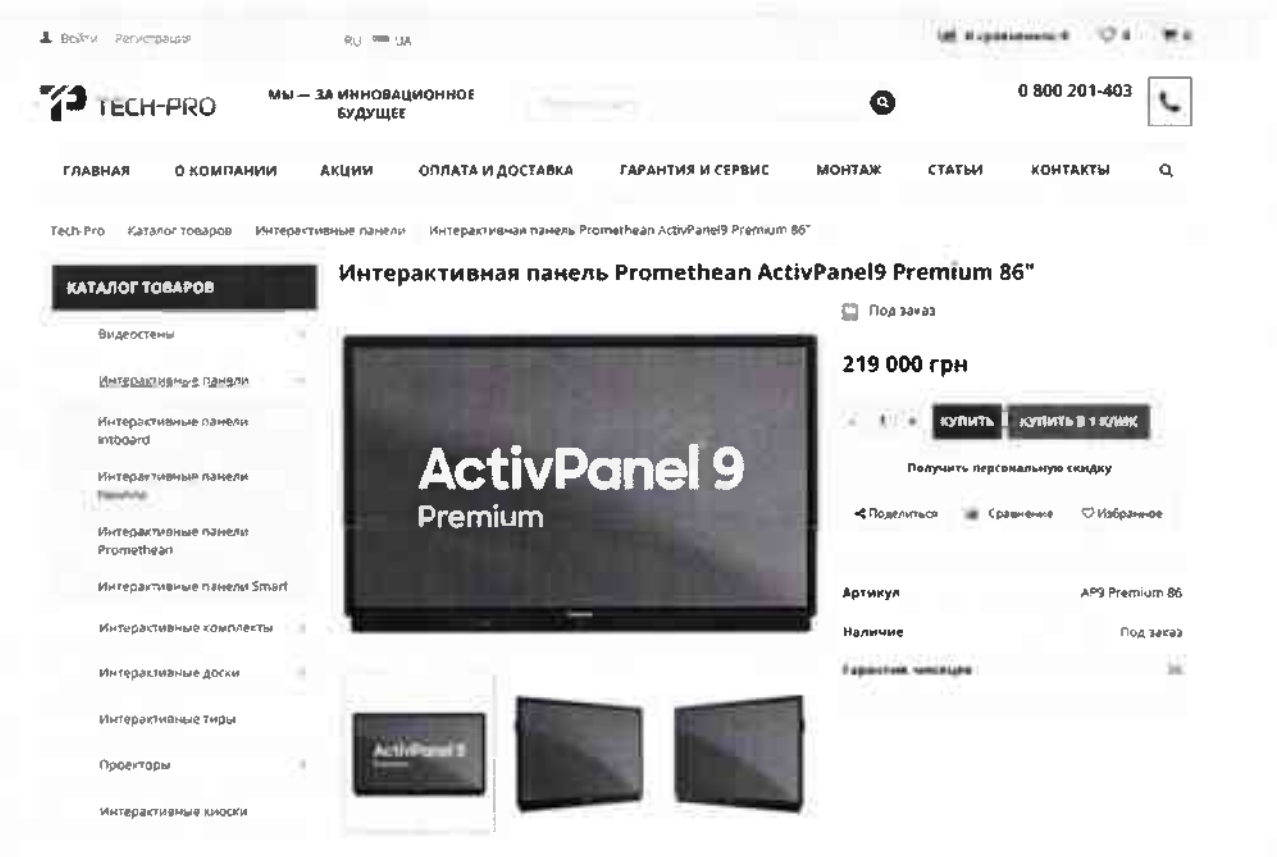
Войти Регистрация RU UA

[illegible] 0 0

TECH-PRO МЫ — ЗА ИННОВАЦИОННОЕ БУДУЩЕЕ

0 800 201-403

ГЛАВНАЯ О КОМПАНИИ АКЦИИ ОПЛАТА И ДОСТАВКА ГАРАНТИЯ И СЕРВИС МОНТАЖ СТАТЬИ КОНТАКТЫ

Tech-Pro Каталог товаров Интерактивные панели Интерактивная панель Promethean ActivPanel9 Premium 86"

КАТАЛОГ ТОВАРОВ

Видеостены

Интерактивные панели

Интерактивные панели Intboard

Интерактивные панели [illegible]

Интерактивные панели Promethean

Интерактивные панели Smart

Интерактивные комплекты

Интерактивные доски

Интерактивные тиры

Проекторы

Интерактивные киоски

Интерактивная панель Promethean ActivPanel9 Premium 86"

ActivPanel 9 Premium

ActivPanel 9

Под заказ

219 000 грн

1 КУПИТЬ КУПИТЬ В 1 КЛИК

Получить персональную скидку

Поделиться Сравнение Избранное

| Артикул | AP9 Premium 86 |
|---|---|
| Наличие | Под заказ |
| Гарантия, месяцев | 36 |